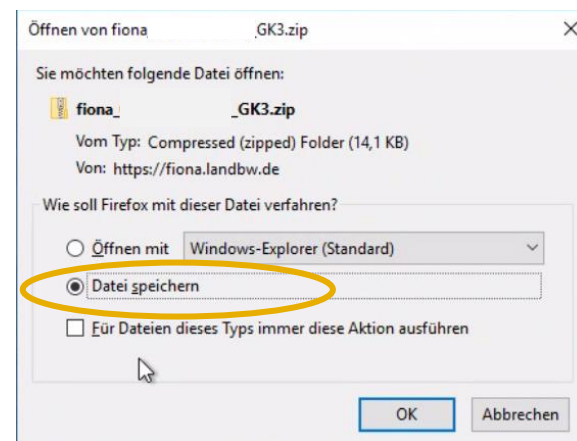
Öffnen von fiona_ _GK3.zip

Sie möchten folgende Datei öffnen:

fiona_ _GK3.zip

Vom Typ: Compressed (zipped) Folder (14,1 KB)

Von: https://fiona.landbw.de

Wie soll Firefox mit dieser Datei verfahren?

Öffnen mit Windows-Explorer (Standard)

Datei speichern

Für Dateien dieses Typs immer diese Aktion ausführen

OK Abbrechen